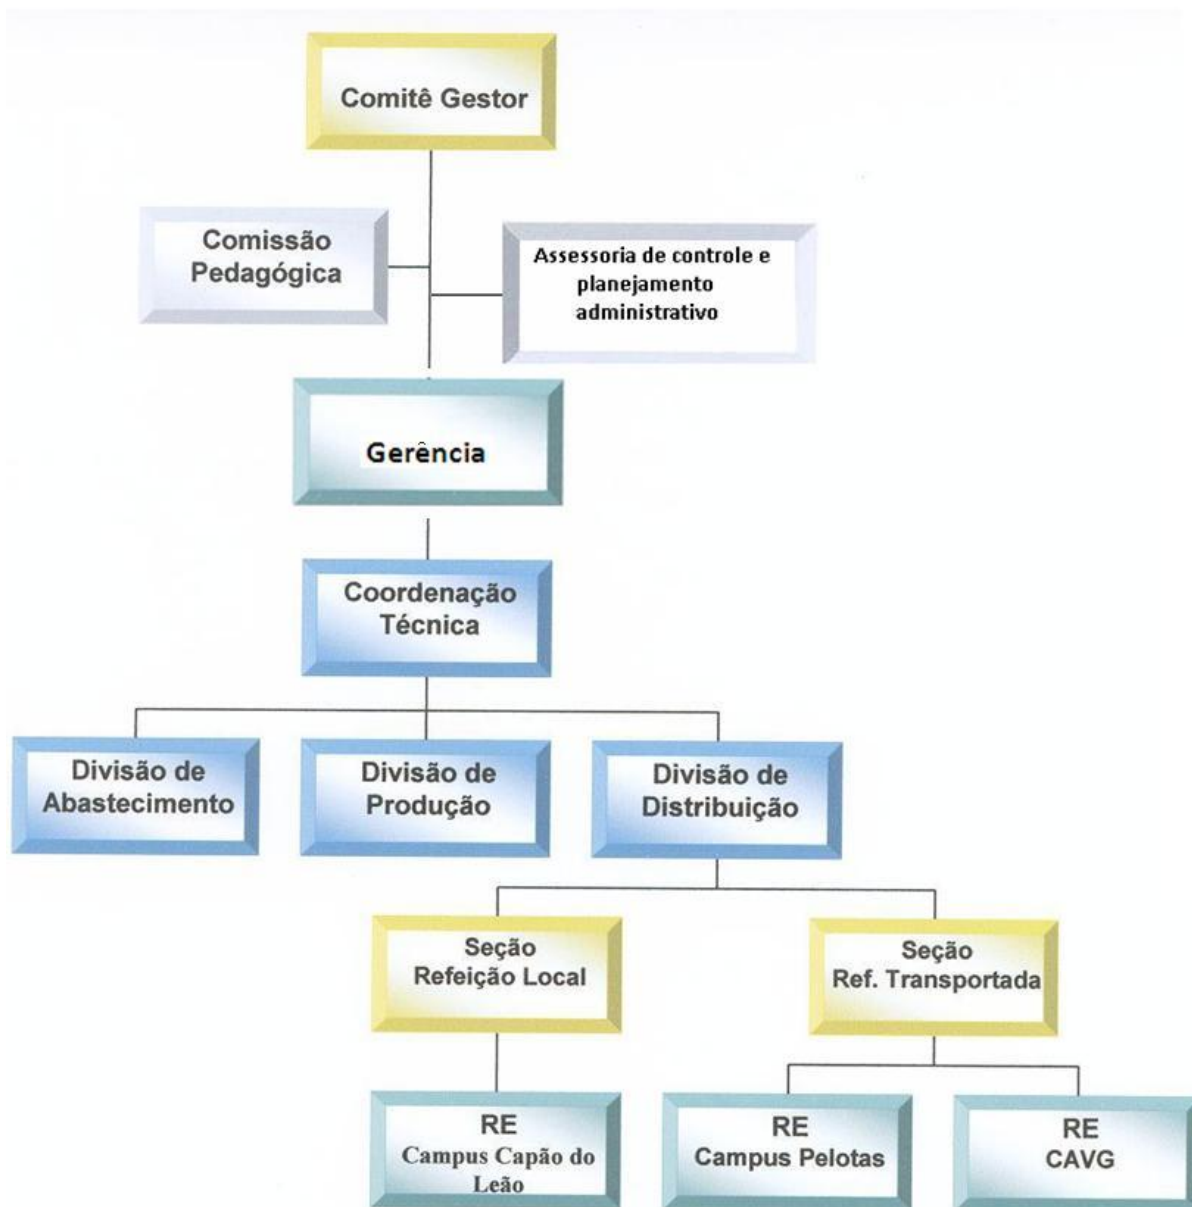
Comitê Gestor

Comissão Pedagógica

Assessoria de controle e planejamento administrativo

Gerência

Coordenação Técnica

Divisão de Abastecimento

Divisão de Produção

Divisão de Distribuição

Seção Refeição Local

Seção Ref. Transportada

RE Campus Capão do Leão

RE Campus Pelotas

RE CAVG